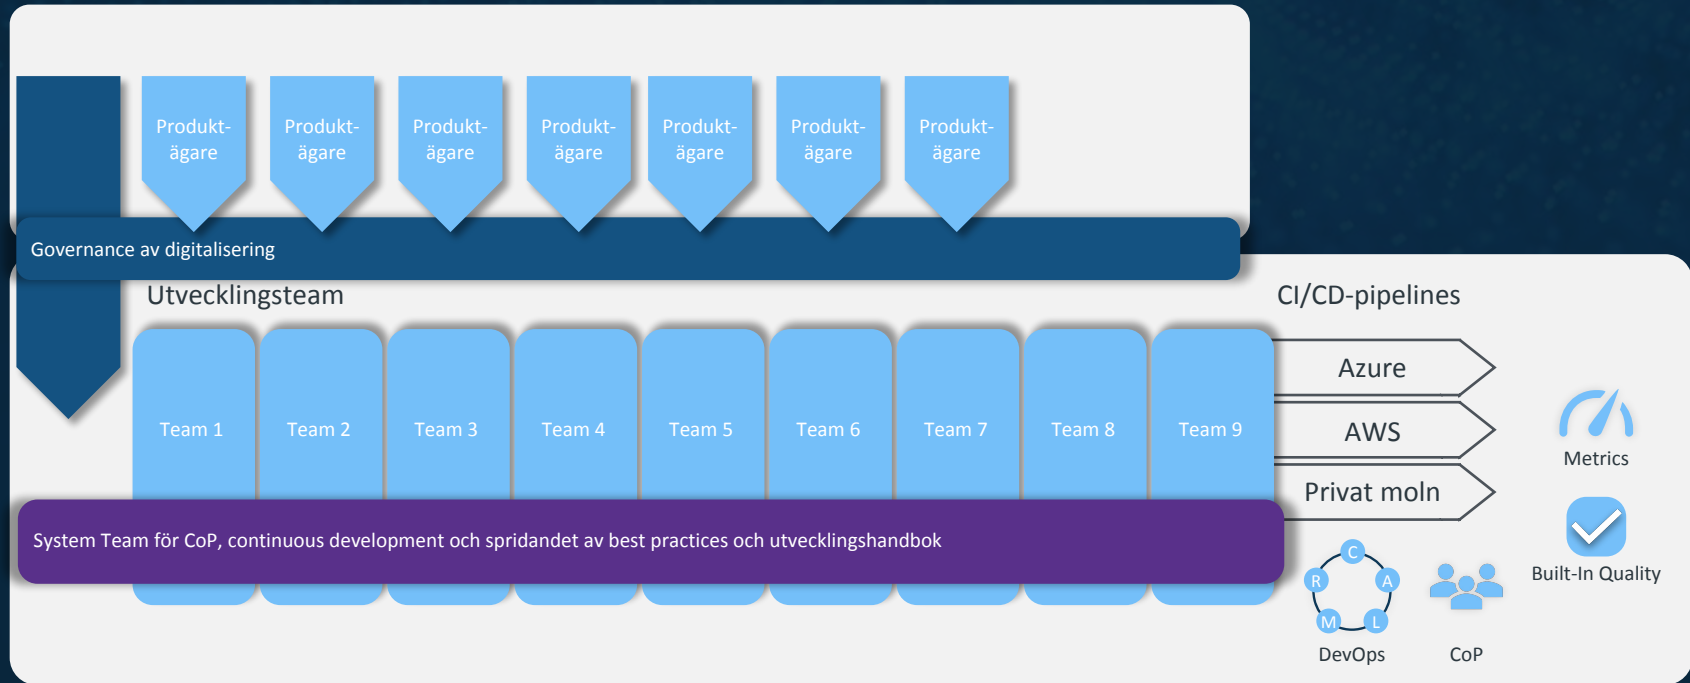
Produktägare

Produktägare

Produktägare

Produktägare

Produktägare

Produktägare

Produktägare

Governance av digitalisering

Utvecklingsteam

CI/CD-pipelines

Team 1

Team 2

Team 3

Team 4

Team 5

Team 6

Team 7

Team 8

Team 9

Azure

AWS

Privat moln

Metrics

Built-In Quality

System Team för CoP, continuous development och spridandet av best practices och utvecklingshandbok

C

R

A

M

L

DevOps

CoP